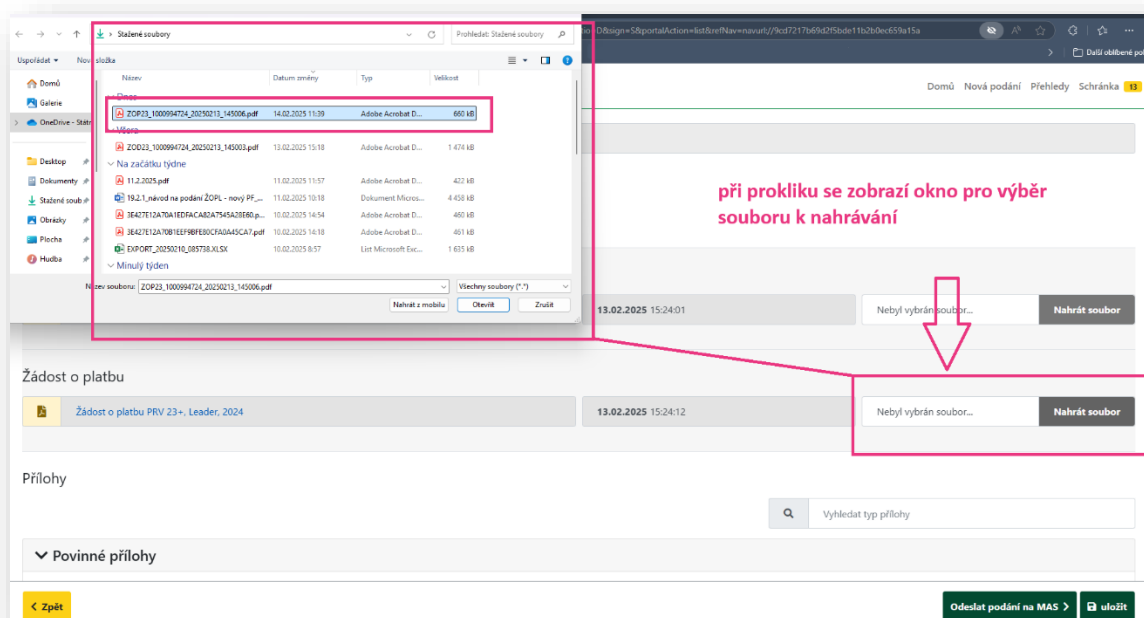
Stažené soubory
Prohledat: Stažené soubory
Uspořádat ▾ Nová složka
Domů
Galerie
OneDrive - Státn
Desktop
Dokumenty
Stažené soub
Obrázky
Plocha
Hudba

| Název | Datum změny | Typ | Velikost |
|---|---|---|---|
| Dnes | | | |
| ZOP23_1000994724_20250213_145006.pdf | 14.02.2025 11:39 | Adobe Acrobat D... | 660 kB |
| Včera | | | |
| ZOD23_1000994724_20250213_145003.pdf | 13.02.2025 15:18 | Adobe Acrobat D... | 1 474 kB |
| Na začátku týdne | | | |
| 11.2.2025.pdf | 11.02.2025 11:57 | Adobe Acrobat D... | 422 kB |
| 19.2.1_návod na podání ŽOPL - nový PF_... | 11.02.2025 10:18 | Dokument Micros... | 4 458 kB |
| 3E427E12A70A1EDFACA82A7545A28E60.p... | 10.02.2025 14:54 | Adobe Acrobat D... | 460 kB |
| 3E427E12A7081EEF9BFE80CFA0A45CA7.pdf | 10.02.2025 14:18 | Adobe Acrobat D... | 461 kB |
| EXPORT_20250210_085738.XLSX | 10.02.2025 8:57 | List Microsoft Exc... | 1 635 kB |
| Minulý týden | | | |

Název souboru: ZOP23_1000994724_20250213_145006.pdf
Všechny soubory (*.*)
Nahrát z mobilu
Otevřít
Zrušit

Další oblíbené po

Domů Nová podání Přehledy Schránka 13

při prokliku se zobrazí okno pro výběr souboru k nahrávání

13.02.2025 15:24:01
Nebyl vybrán soubor...
Nahrát soubor

Žádost o platbu
Žádost o platbu PRV 23+, Leader, 2024
13.02.2025 15:24:12
Nebyl vybrán soubor...
Nahrát soubor

Přílohy
Vyhledat typ přílohy

Povinné přílohy

Zpět
Odeslat podání na MAS
uložit